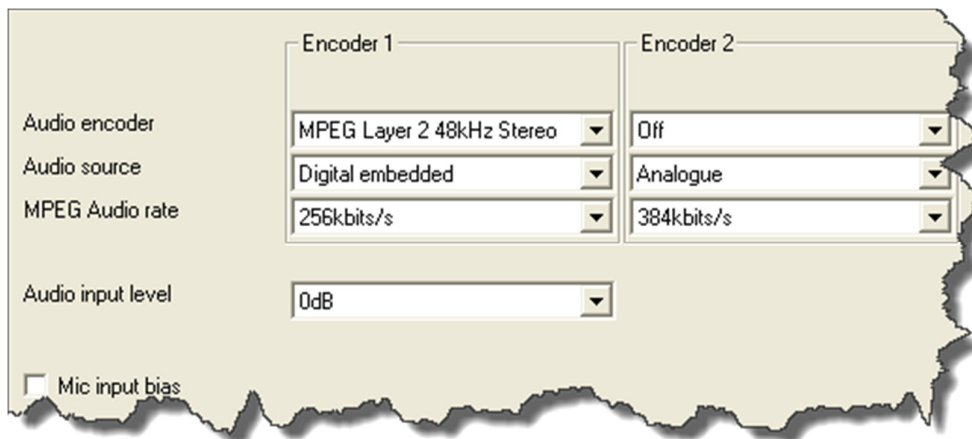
| | Encoder 1 | Encoder 2 |
|---|---|---|
| Audio encoder | MPEG Layer 2 48kHz Stereo | Off |
| Audio source | Digital embedded | Analogue |
| MPEG Audio rate | 256kbits/s | 384kbits/s |

Audio input level 0dB

Mic input bias